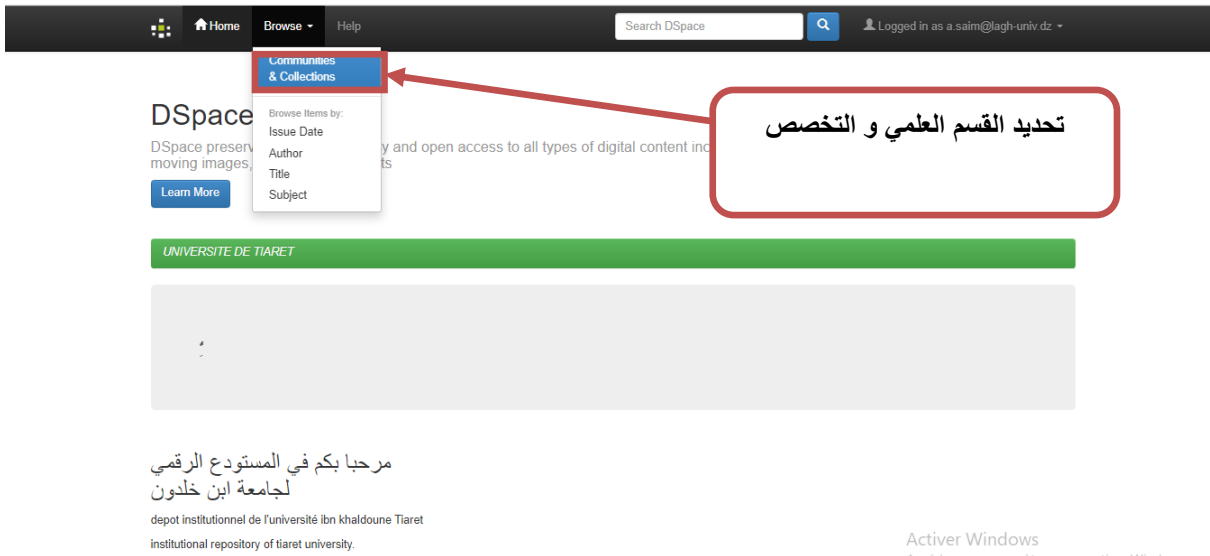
Home Browse Help Search DSpace Logged in as a.saim@lagh-univ.dz

Communities & Collections

Browse Items by:
Issue Date
Author
Title
Subject

DSpace

DSpace preserv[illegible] y and open access to all types of digital content inc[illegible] moving images, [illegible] ts

Learn More

تحديد القسم العلمي و التخصص

UNIVERSITE DE TIARET

مرحبا بكم في المستودع الرقمي لجامعة ابن خلدون

depot institutionnel de l'université ibn khaldoune Tiaret

institutional repository of tiaret university.

Activer Windows